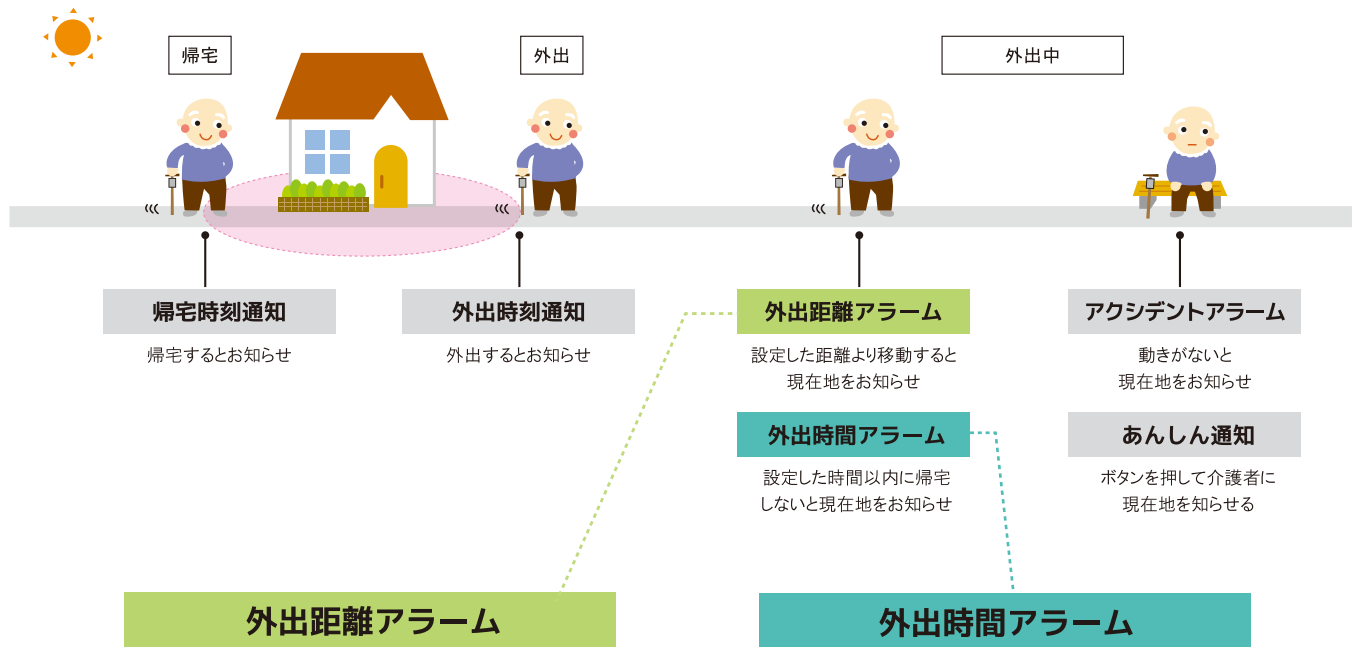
帰宅

外出

外出中

帰宅時刻通知

帰宅するとお知らせ

外出時刻通知

外出するとお知らせ

外出距離アラーム

設定した距離より移動すると現在地をお知らせ

外出時間アラーム

設定した時間以内に帰宅しないと現在地をお知らせ

アクシデントアラーム

動きがないと現在地をお知らせ

あんしん通知

ボタンを押して介護者に現在地を知らせる

外出距離アラーム

外出時間アラーム